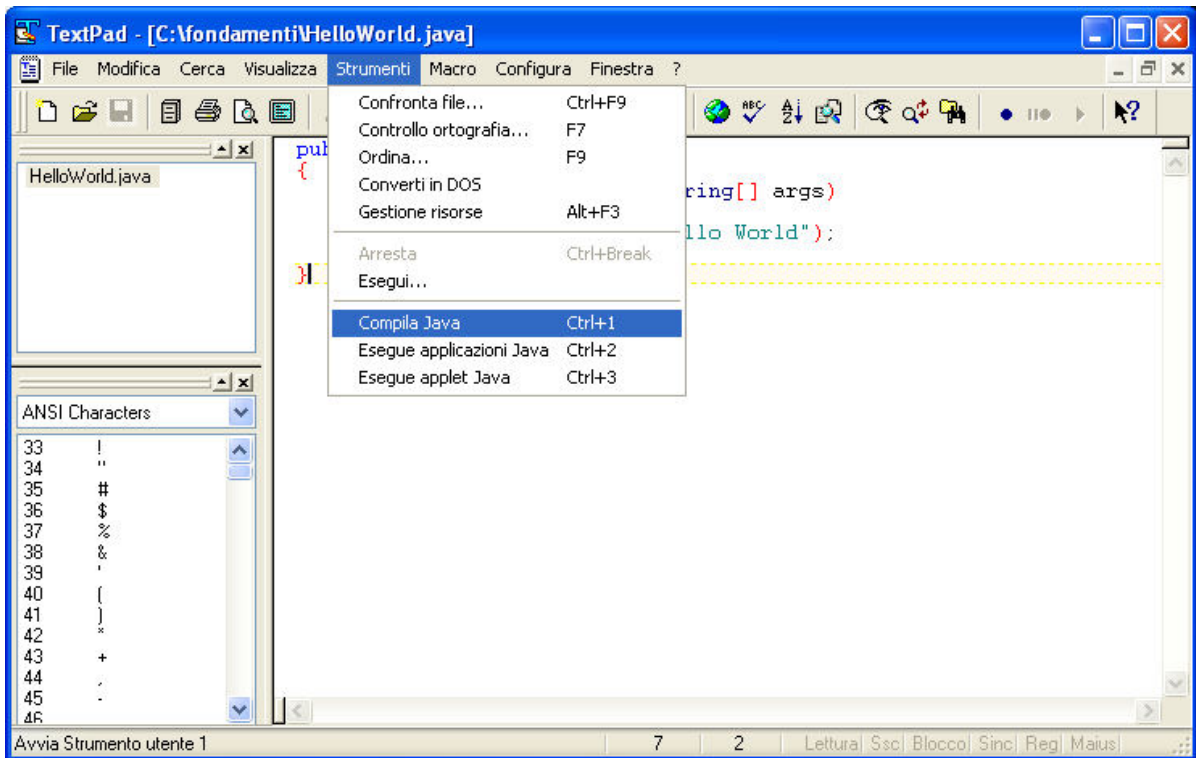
TextPad - [C:\fondamenti\HelloWorld.java]

File Modifica Cerca Visualizza Strumenti Macro Configura Finestra ?

HelloWorld.java

pub
{
ring[] args)
llo World");
}

| | |
|---|---|
| Confronta file... | Ctrl+F9 |
| Controllo ortografia... | F7 |
| Ordina... | F9 |
| Converti in DOS | |
| Gestione risorse | Alt+F3 |
| Arresta | Ctrl+Break |
| Esegui... | |
| Compila Java | Ctrl+1 |
| Esegue applicazioni Java | Ctrl+2 |
| Esegue applet Java | Ctrl+3 |

ANSI Characters

| | |
|---|---|
| 33 | ! |
| 34 | " |
| 35 | # |
| 36 | $ |
| 37 | % |
| 38 | & |
| 39 | ' |
| 40 | ( |
| 41 | ) |
| 42 | * |
| 43 | + |
| 44 | , |
| 45 | - |
| 46 | |

Avvia Strumento utente 1 7 2 Lettura Ssc Blocco Sinc Reg Maius